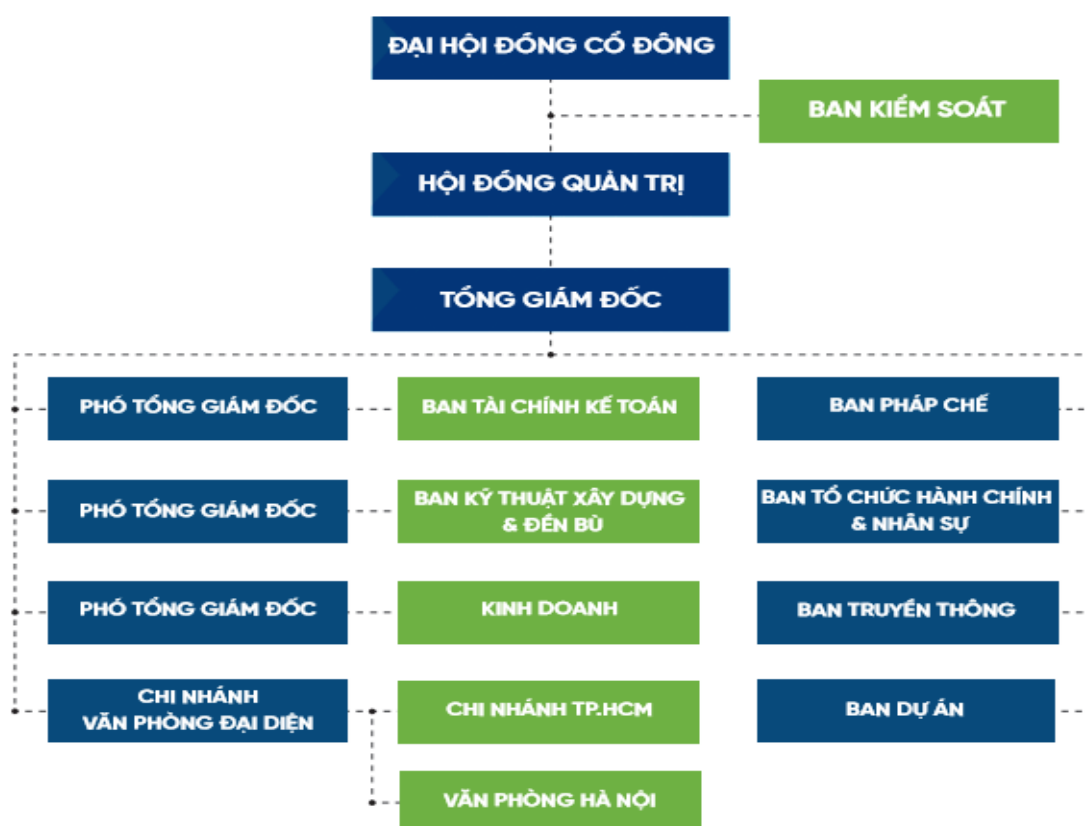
ĐẠI HỘI ĐỒNG CỔ ĐÔNG

BAN KIỂM SOÁT

HỘI ĐỒNG QUẢN TRỊ

TỔNG GIÁM ĐỐC

PHÓ TỔNG GIÁM ĐỐC

BAN TÀI CHÍNH KẾ TOÁN

BAN PHÁP CHẾ

PHÓ TỔNG GIÁM ĐỐC

BAN KỸ THUẬT XÂY DỰNG & ĐỀN BÙ

BAN TỔ CHỨC HÀNH CHÍNH & NHÂN SỰ

PHÓ TỔNG GIÁM ĐỐC

KINH DOANH

BAN TRUYỀN THÔNG

CHI NHÁNH VĂN PHÒNG ĐẠI DIỆN

CHI NHÁNH TP.HCM

BAN DỰ ÁN

VĂN PHÒNG HÀ NỘI